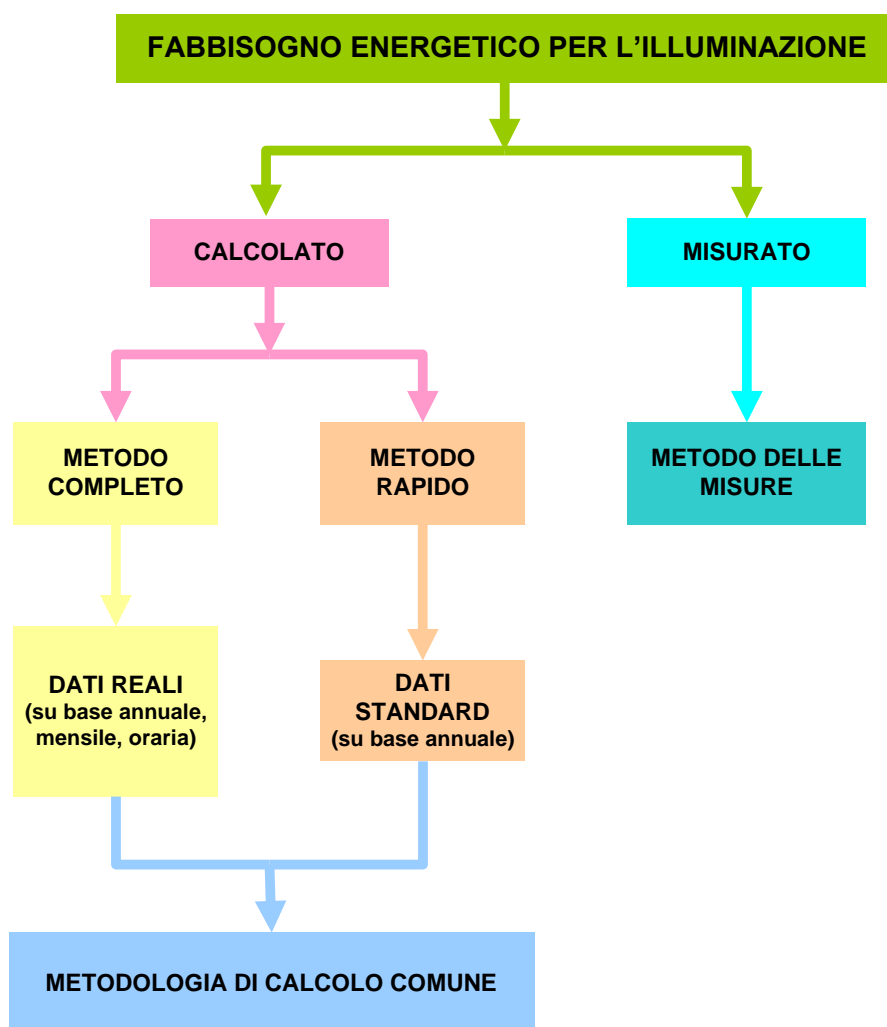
FABBISOGNO ENERGETICO PER L’ILLUMINAZIONE

CALCOLATO

MISURATO

METODO COMPLETO

METODO RAPIDO

METODO DELLE MISURE

DATI REALI (su base annuale, mensile, oraria)

DATI STANDARD (su base annuale)

METODOLOGIA DI CALCOLO COMUNE